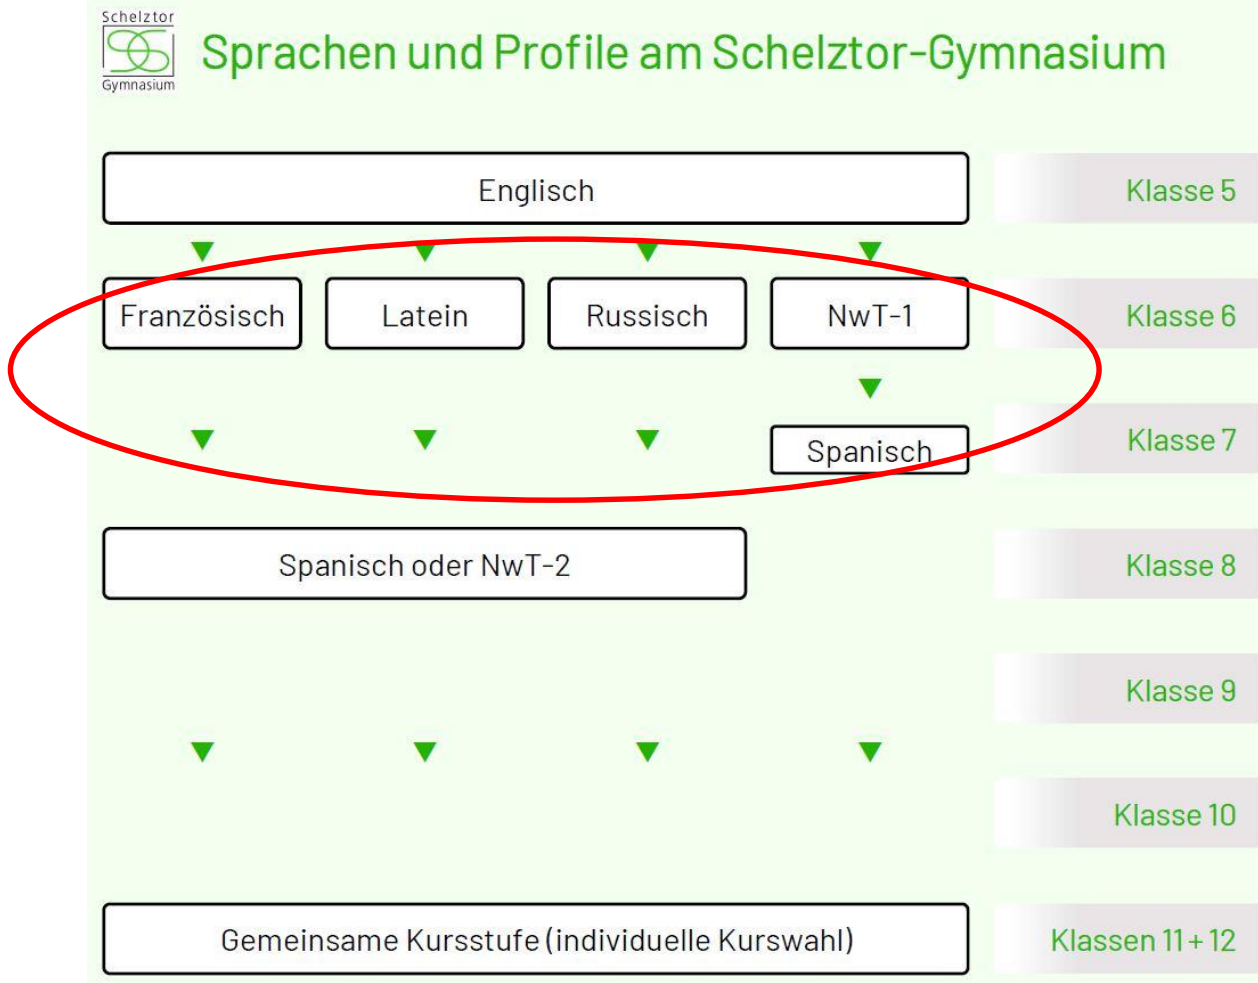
Schelztor
SG
Gymnasium

Sprachen und Profile am Schelztor-Gymnasium

Englisch

Klasse 5

Französisch

Latein

Russisch

NwT-1

Klasse 6

Spanisch

Klasse 7

Spanisch oder NwT-2

Klasse 8

Klasse 9

Klasse 10

Gemeinsame Kursstufe (individuelle Kurswahl)

Klassen 11 + 12